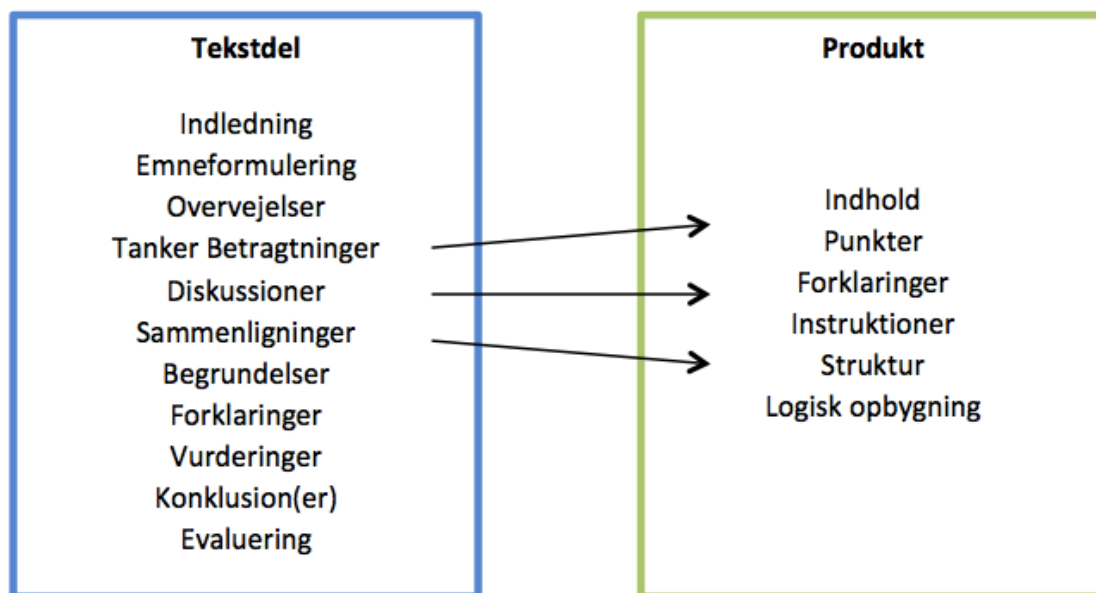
Tekstdel

Indledning
Emneformulering
Overvejelser
Tanker Betragtninger
Diskussioner
Sammenligninger
Begrundelser
Forklaringer
Vurderinger
Konklusion(er)
Evaluering

Produkt

Indhold
Punkter
Forklaringer
Instruktioner
Struktur
Logisk opbygning